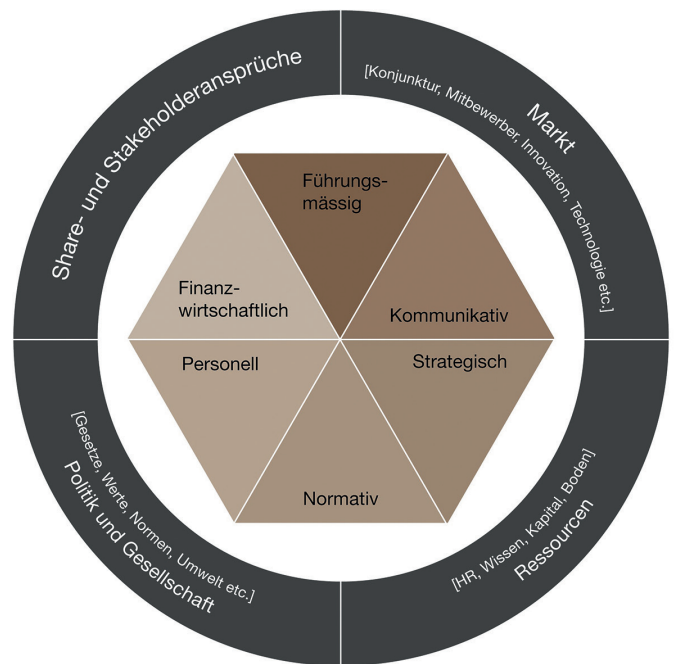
Share- und Stakeholderansprüche

Markt
[Konjunktur, Mitbewerber, Innovation, Technologie etc.]

Führungsmässig

Finanzwirtschaftlich

Kommunikativ

Personell

Strategisch

Normativ

[Gesetze, Werte, Normen, Umwelt etc.]
Politik und Gesellschaft

[HR, Wissen, Kapital, Boden]
Ressourcen